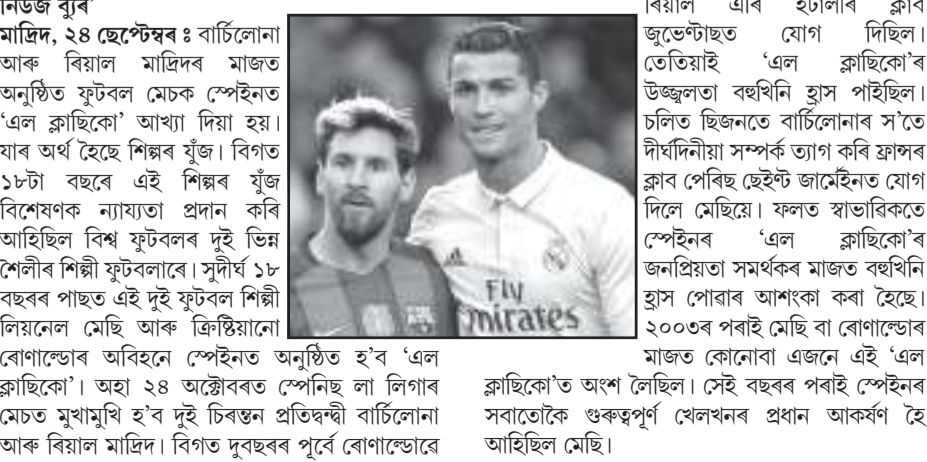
নিউজ ব্যুৰ'
মাদ্ৰিদ, ২৪ ছেপ্টেম্বৰ ঃ বাৰ্চিলোনা আৰু ৰিয়াল মাদ্ৰিদৰ মাজত অনুষ্ঠিত ফুটবল মেচক স্পেইনত 'এল ক্লাছিকো' আখ্যা দিয়া হয়। যাৰ অৰ্থ হৈছে শিল্পৰ যুঁজ। বিগত ১৮টা বছৰে এই শিল্পৰ যুঁজ বিশেষণক ন্যায্যতা প্ৰদান কৰি আহিছিল বিশ্ব ফুটবলৰ দুই ভিন্ন শৈলীৰ শিল্পী ফুটবলাৰে। সুদীৰ্ঘ ১৮ বছৰৰ পাছত এই দুই ফুটবল শিল্পী লিয়নেল মেছি আৰু ক্ৰিষ্টিয়ানো ৰোণাল্ডোৰ অবিহনে স্পেইনত অনুষ্ঠিত হ'ব 'এল ক্লাছিকো'। অহা ২৪ অক্টোবৰত স্পেনিছ লা লিগাৰ মেচত মুখামুখি হ'ব দুই চিৰন্তন প্ৰতিদ্বন্দ্বী বাৰ্চিলোনা আৰু ৰিয়াল মাদ্ৰিদ। বিগত দুবছৰৰ পূৰ্বে ৰোণাল্ডোৱে

Fly
mirates

ৰিয়াল এৰি ইটালীৰ ক্লাব জুভেন্টাছত যোগ দিছিল। তেতিয়াই 'এল ক্লাছিকো'ৰ উজ্জ্বলতা বহুখিনি হ্ৰাস পাইছিল। চলিত ছিজনতে বাৰ্চিলোনাৰ স'তে দীৰ্ঘদিনীয়া সম্পৰ্ক ত্যাগ কৰি ফ্ৰান্সৰ ক্লাব পেৰিছ ছেইন্ট জাৰ্মেইনত যোগ দিলে মেছিয়ে। ফলত স্বাভাৱিকতে স্পেইনৰ 'এল ক্লাছিকো'ৰ জনপ্ৰিয়তা সমৰ্থকৰ মাজত বহুখিনি হ্ৰাস পোৱাৰ আশংকা কৰা হৈছে। ২০০৩ৰ পৰাই মেছি বা ৰোণাল্ডোৰ মাজত কোনোবা এজনে এই 'এল ক্লাছিকো'ত অংশ লৈছিল। সেই বছৰৰ পৰাই স্পেইনৰ সবাতোকৈ গুৰুত্বপূৰ্ণ খেলখনৰ প্ৰধান আকৰ্ষণ হৈ আহিছিল মেছি।